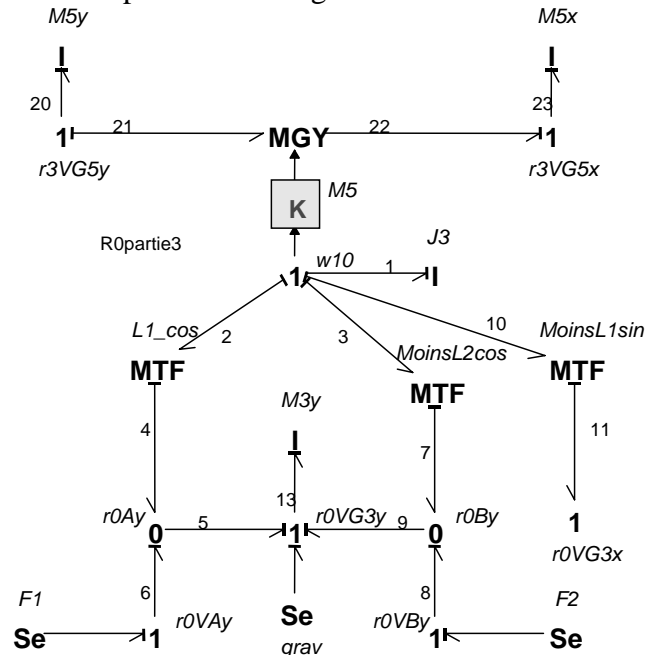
M5y
M5x
I
I
20
23
1
21
MGY
22
1
r3VG5y
r3VG5x
K
M5
R0partie3
J3
w10
1
1
I
L1_cos
2
3
10
MoinsL1sin
MoinsL2cos
MTF
MTF
MTF
M3y
4
I
7
11
13
r0Ay
r0VG3y
9
r0By
0
5
1
0
1
r0VG3x
F1
6
8
F2
r0VAy
Se
r0VBy
Se
1
1
Se
grav